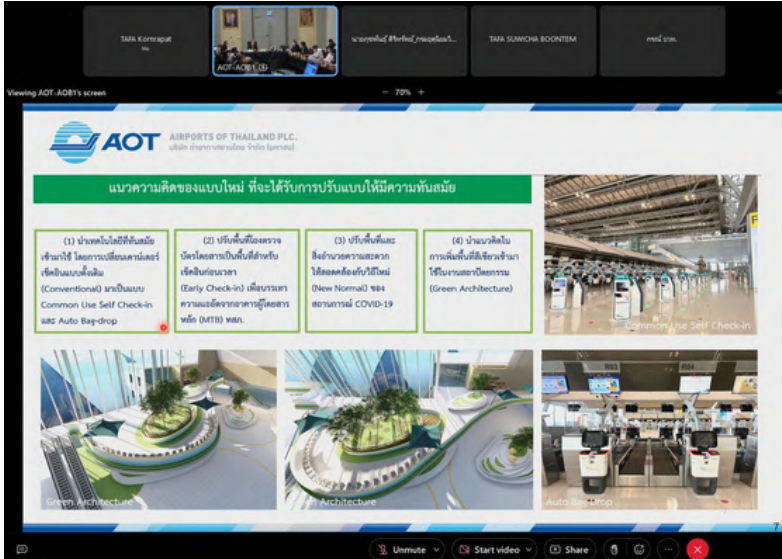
TAFA Kornrapat

AOT-AOBT (4)

นายกุลพันธ์ ศิริรักษ์_กรมอุตุนิยมวิ...

TAFA SUWICHA BOONTEM

ภรณ์ บวท.

Viewing AOT-AOBT's screen

— 70% +

AOT AIRPORTS OF THAILAND PLC.
บริษัท ท่าอากาศยานไทย จำกัด (มหาชน)

แนวความคิดของแบบใหม่ ที่จะได้รับการปรับแบบให้มีความทันสมัย

(1) นำเทคโนโลยีที่ทันสมัยเข้ามาใช้ โดยการเปลี่ยนเคาน์เตอร์เช็คอินแบบดั้งเดิม (Conventional) มาเป็นแบบ Common Use Self Check-in และ Auto Bag-drop

(2) ปรับพื้นที่โถงตรวจบัตรโดยสารเป็นพื้นที่สำหรับเช็คอินก่อนเวลา (Early Check-in) เพื่อบรรเทาความแออัดจากอาคารผู้โดยสารหลัก (MTB) ทสภ.

(3) ปรับพื้นที่และสิ่งอำนวยความสะดวกให้สอดคล้องกับวิถีใหม่ (New Normal) ของสถานการณ์ COVID-19

(4) นำแนวคิดในการเพิ่มพื้นที่สีเขียวเข้ามาใช้ในงานสถาปัตยกรรม (Green Architecture)

Common Use Self Check-in

Green Architecture

Architecture

Auto Bag-Drop

7

Unmute

Start video

Share